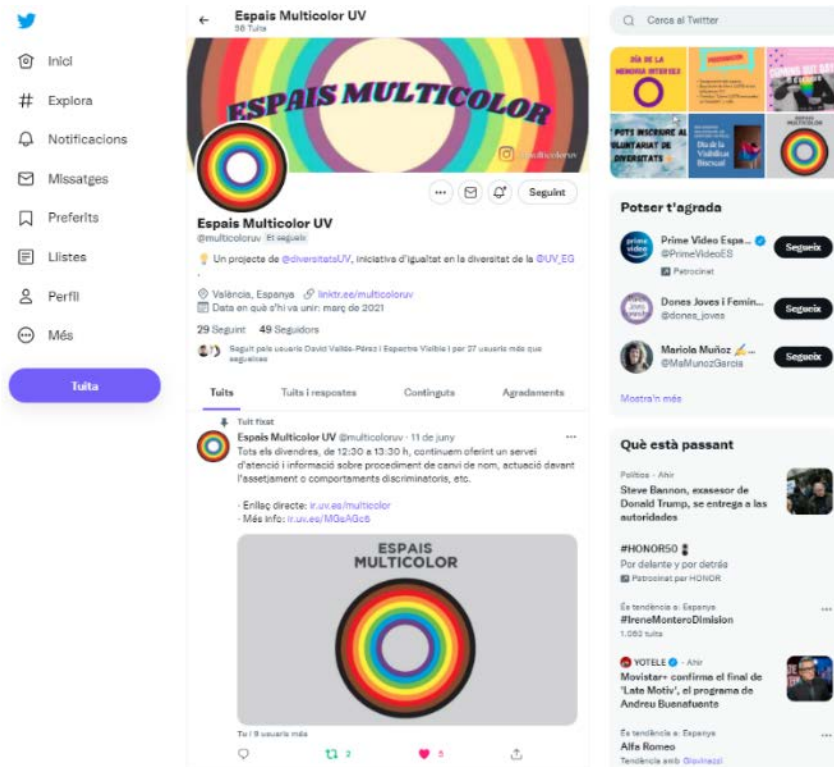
Inici

Explora

Notificacions

Missatges

Preferits

Llistes

Perfil

Més

Tuita

Espais Multicolor UV
58 Tuits

ESPAIS MULTICOLOR
@multicoloruv

Seguint

Espais Multicolor UV
@multicoloruv Et segueix

Un projecte de @diversitatsUV, iniciativa d'igualtat en la diversitat de la @UV_EG

València, Espanya linktr.ee/multicoloruv
Data en què s'hi va unir: març de 2021

29 Seguint 49 Seguidors

Seguit pels usuaris David Vallés-Pérez i Espectre Visible i per 27 usuaris més que segueixes

Tuits Tuits i respostes Contingut Agradaments

Tuit fixat
Espais Multicolor UV @multicoloruv · 11 de juny
Tots els divendres, de 12:30 a 13:30 h, continuem oferint un servei d'atenció i informació sobre procediment de canvi de nom, actuació davant l'assetjament o comportaments discriminatoris, etc.

· Enllaç directe: ir.uv.es/multicolor
· Més info: ir.uv.es/MGsAGc6

ESPAIS MULTICOLOR

Tu i 9 usuaris més

2 5

Cerca al Twitter

DIA DE LA MEMÒRIA INTERSEX

POTS INSCRIURE AL VOLUNTARIAT DE DIVERSITATS

Dia de la Visibilitat Bisexual

ESPAIS MULTICOLOR

Potser t'agrada

Prime Video Espa... @PrimeVideoES Patrocinat Segueix

Dones Joves i Femin... @dones_joves Segueix

Mariola Muñoz ✍️... @MaMunozGarcia Segueix

Mostra'n més

Què està passant

Política · Ahir
Steve Bannon, exassesor de Donald Trump, se entrega a las autoridades

#HONOR50
Por delante y por detrás
Patrocinat per HONOR

És tendència a: Espanya
#IreneMonteroDimision
1.082 tuits

YOTELE · Ahir
Movistar+ confirma el final de 'Late Motiv', el programa de Andreu Buenafuente

És tendència a: Espanya
Alfa Romeo
Tendència amb @ilovinazzi